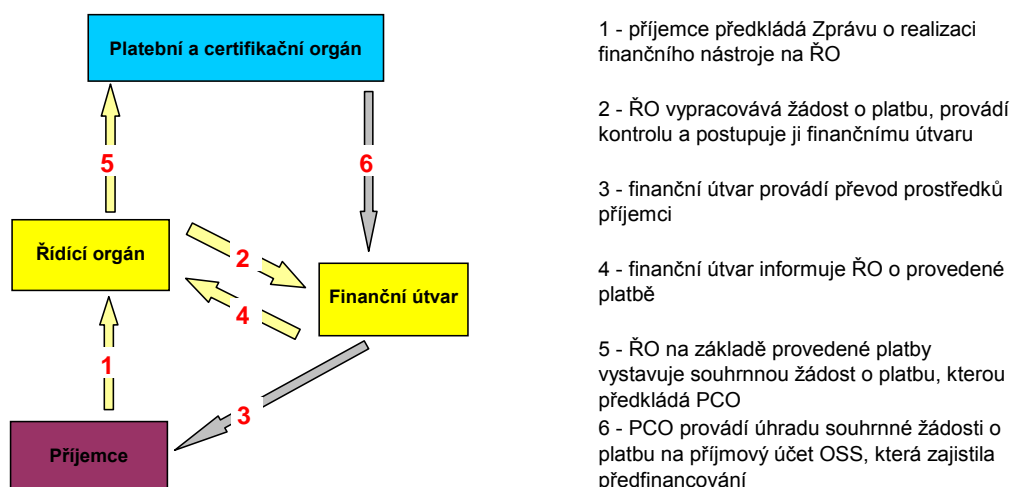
Platební a certifikační orgán

5

6

Řídící orgán

2

4

Finanční útvar

1

3

Příjemce

1 - příjemce předkládá Zprávu o realizaci finančního nástroje na ŘO

2 - ŘO vypracovává žádost o platbu, provádí kontrolu a postupuje ji finančnímu útvaru

3 - finanční útvar provádí převod prostředků příjemci

4 - finanční útvar informuje ŘO o provedené platbě

5 - ŘO na základě provedené platby vystavuje souhrnnou žádost o platbu, kterou předkládá PCO
6 - PCO provádí úhradu souhrnné žádosti o platbu na příjmový účet OSS, která zajistila předfinancování